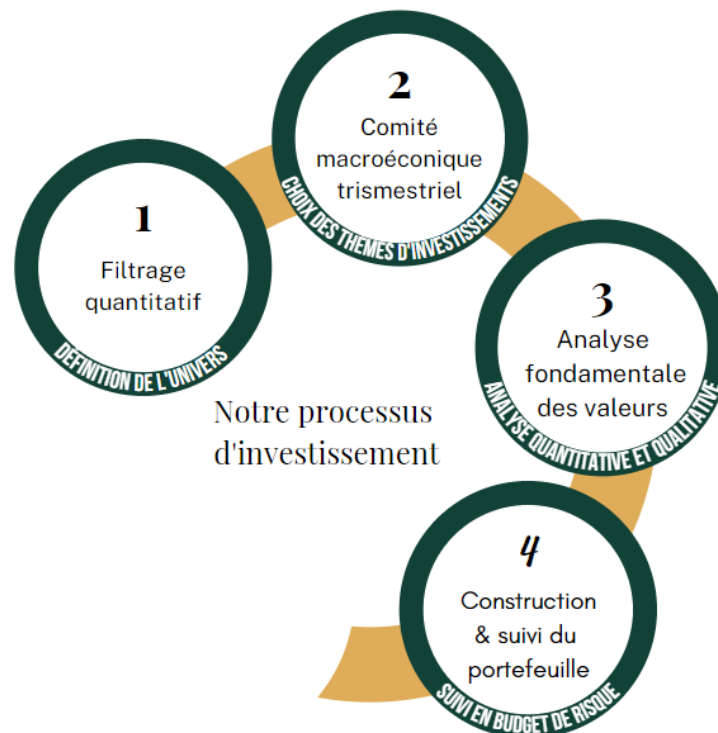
2
Comité macroéconique trismestriel
CHOIX DES THÈMES D'INVESTISSEMENTS

1
Filtrage quantitatif
DÉFINITION DE L'UNIVERS

3
Analyse fondamentale des valeurs
ANALYSE QUANTITATIVE ET QUALITATIVE

Notre processus d'investissement

4
Construction & suivi du portefeuille
SUIVI EN BUDGET DE RISQUE